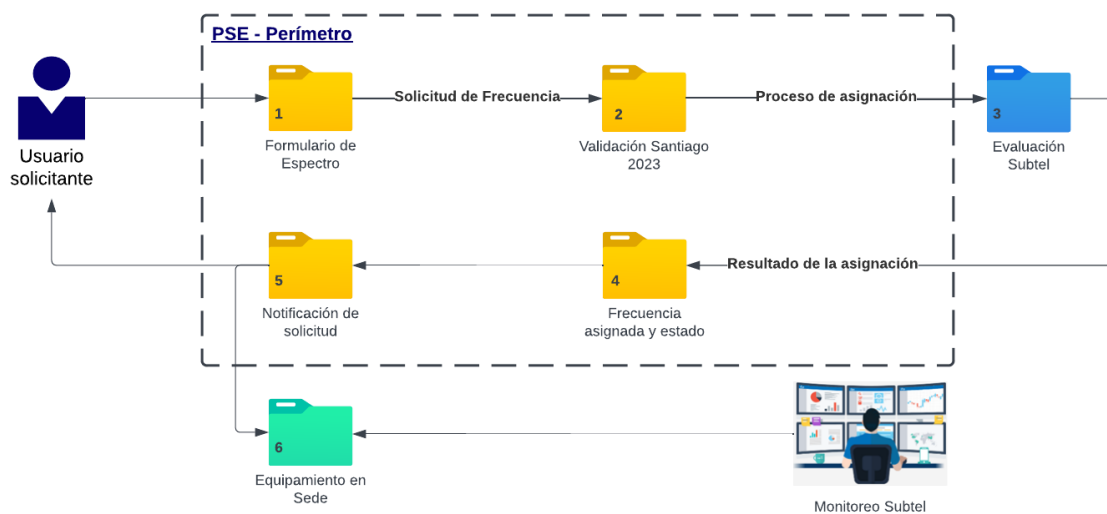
PSE - Perímetro

Usuario solicitante

1
Formulario de Espectro

Solicitud de Frecuencia

2
Validación Santiago 2023

Proceso de asignación

3
Evaluación Subtel

5
Notificación de solicitud

4
Frecuencia asignada y estado

Resultado de la asignación

6
Equipamiento en Sede

Monitoreo Subtel